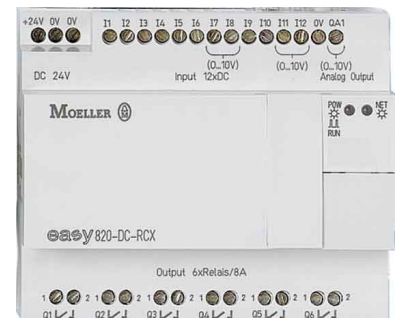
+24V 0V 0V I1 I2 I3 I4 I5 I6 I7 I8 I9 I10 I11 I12 0V QA1

(0...10V) (0...10V) (0...10V)

DC 24V Input 12xDC Analog Output

MOELLER

POW RUN NET

easy 820-DC-RCX

Output 6xRelais/8A

1 2 1 2 1 2 1 2 1 2 1 2

Q1 Q2 Q3 Q4 Q5 Q6